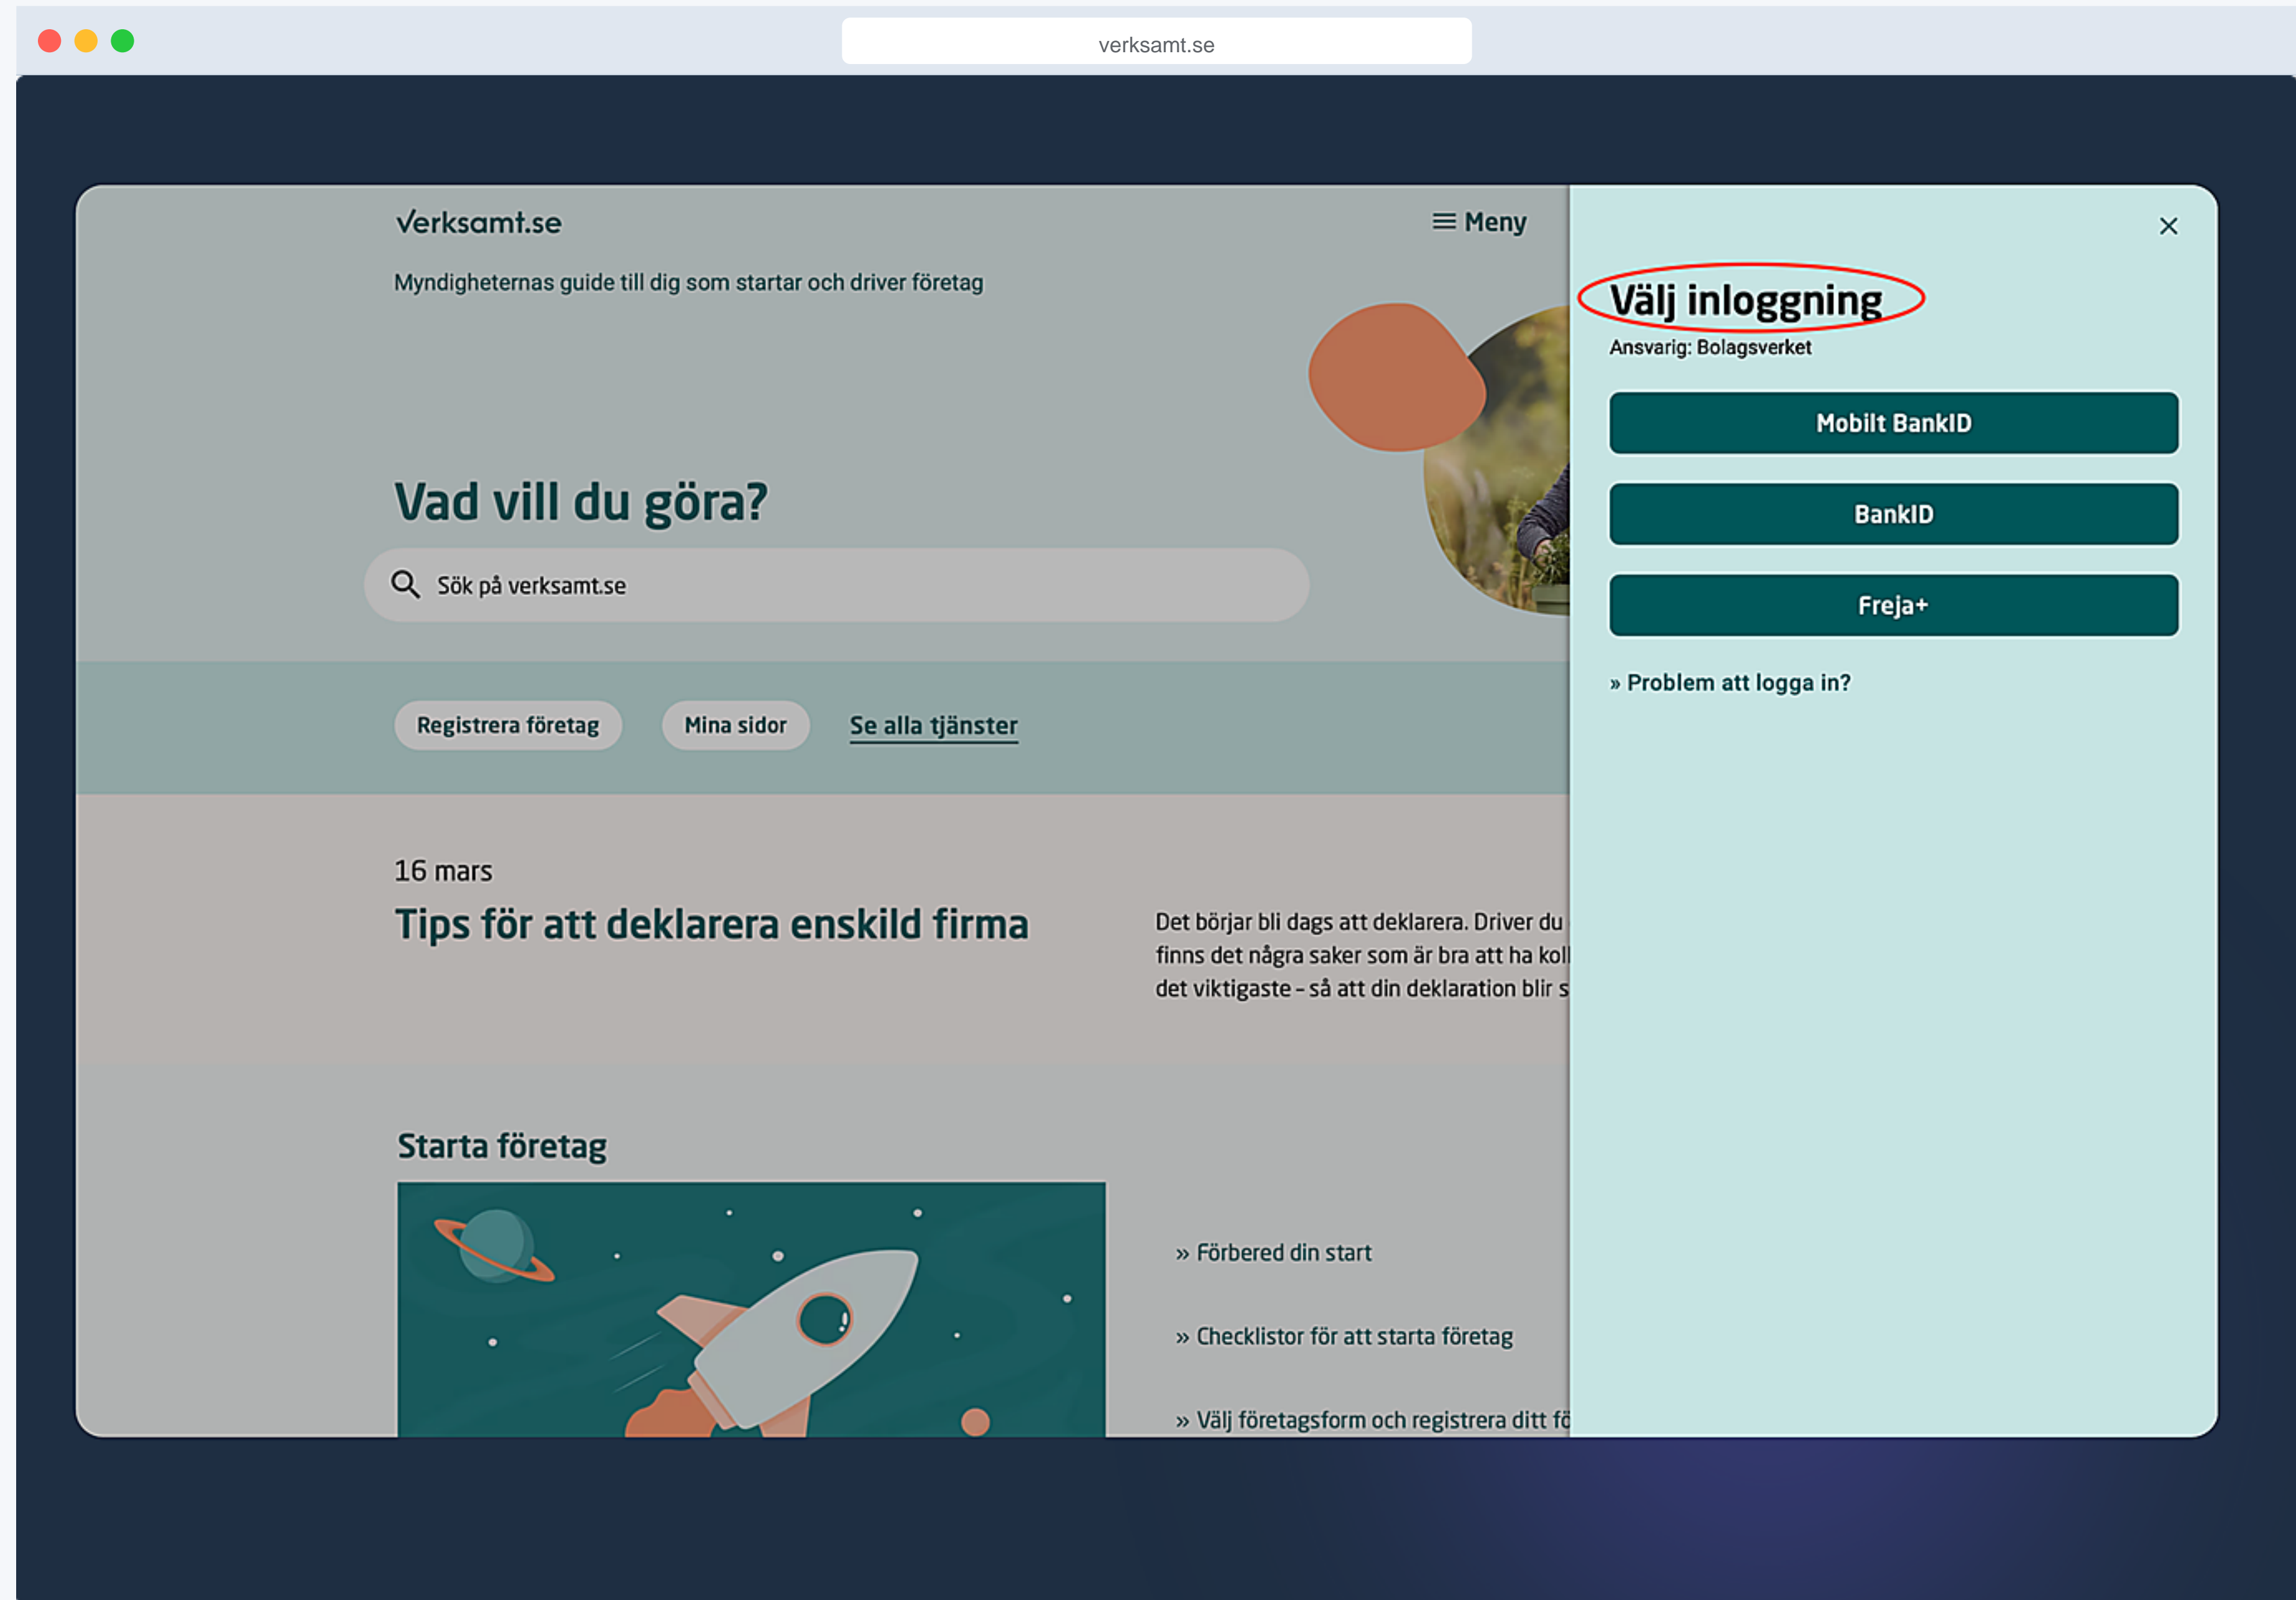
verksamt.se

Verksamt.se

Meny

Myndigheternas guide till dig som startar och driver företag

Vad vill du göra?

Sök på verksamt.se

Registrera företag

Mina sidor

Se alla tjänster

16 mars

Tips för att deklarera enskild firma

Det börjar bli dags att deklarera. Driver du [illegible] finns det några saker som är bra att ha koll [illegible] det viktigaste - så att din deklaration blir s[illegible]

Starta företag

» Förbered din start

» Checklistor för att starta företag

» Välj företagsform och registrera ditt fö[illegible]

×

Välj inloggning

Ansvarig: Bolagsverket

Mobilt BankID

BankID

Freja+

» Problem att logga in?